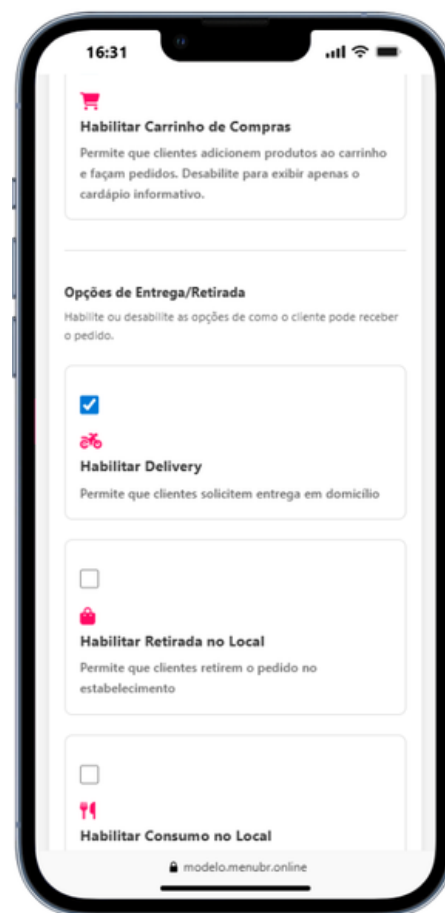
16:31

Habilitar Carrinho de Compras

Permite que clientes adicionem produtos ao carrinho e façam pedidos. Desabilite para exibir apenas o cardápio informativo.

Opções de Entrega/Retirada

Habilite ou desabilite as opções de como o cliente pode receber o pedido.

Habilitar Delivery

Permite que clientes solicitem entrega em domicílio

Habilitar Retirada no Local

Permite que clientes retirem o pedido no estabelecimento

Habilitar Consumo no Local

modelo.menubr.online